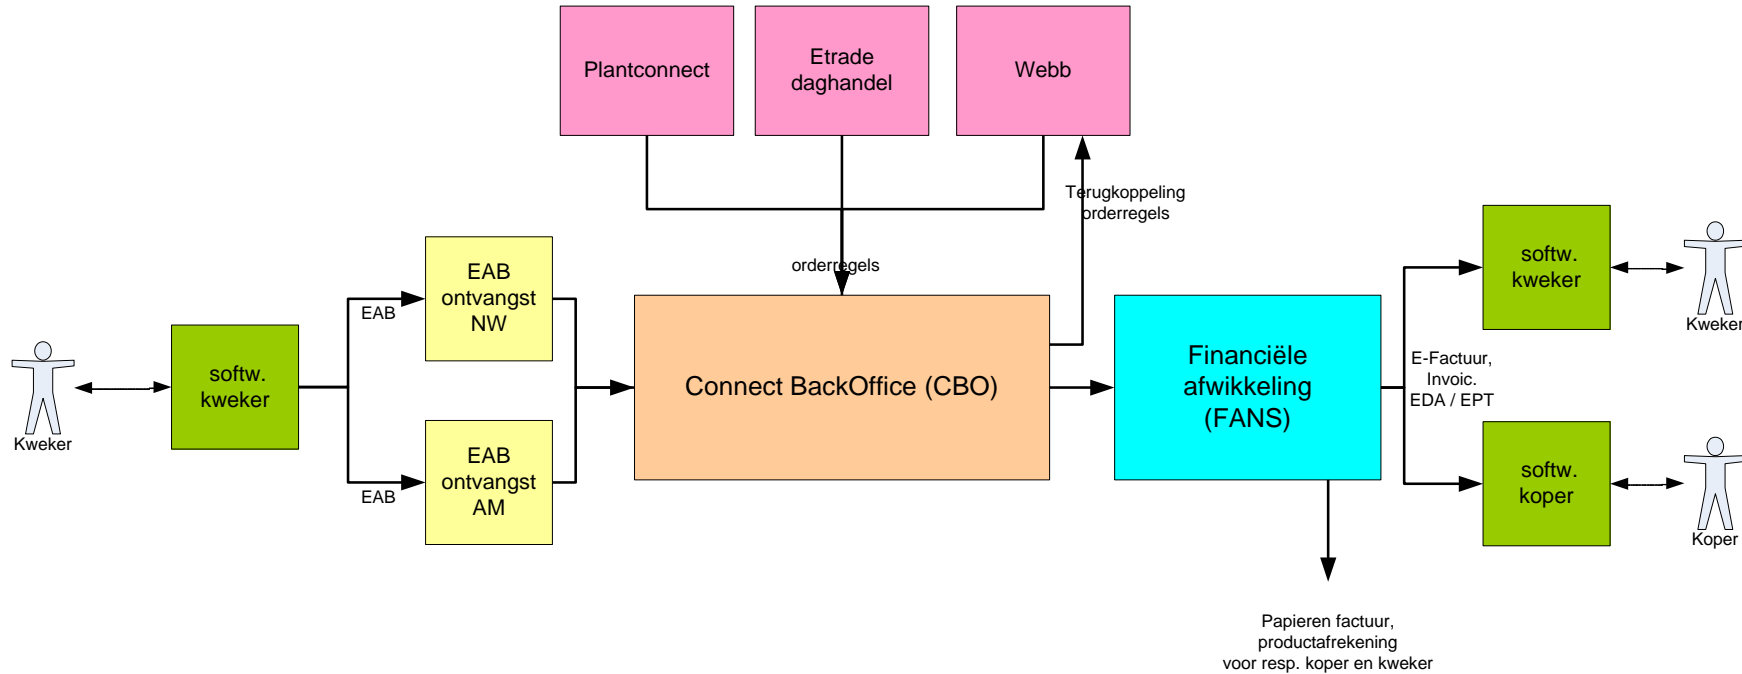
Plantconnect

Etrade daghandel

Webb

Terugkoppeling orderregels

orderregels

Kweker

softw. kweker

EAB

EAB ontvangst NW

EAB

EAB ontvangst AM

Connect BackOffice (CBO)

Financiële afwikkeling (FANS)

E-Factuur, Invoic. EDA / EPT

softw. kweker

Kweker

softw. koper

Koper

Papieren factuur, productafrekening voor resp. koper en kweker